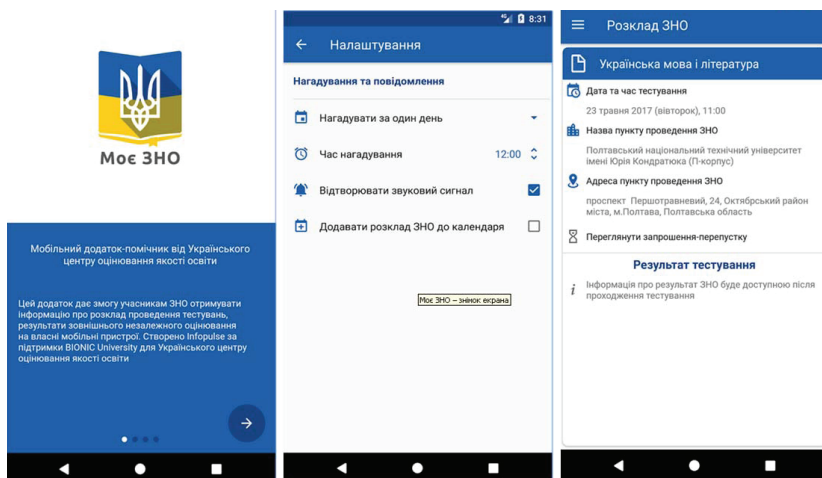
Моє ЗНО

Мобільний додаток-помічник від Українського центру оцінювання якості освіти

Цей додаток дає змогу учасникам ЗНО отримувати інформацію про розклад проведення тестувань, результати зовнішнього незалежного оцінювання на власні мобільні пристрої. Створено Infopulse за підтримки BIONIC University для Українського центру оцінювання якості освіти

8:31

Налаштування

Нагадування та повідомлення

Нагадувати за один день

Час нагадування 12:00

Відтворювати звуковий сигнал

Додавати розклад ЗНО до календаря

Моє ЗНО – знімок екрана

Розклад ЗНО

Українська мова і література

Дата та час тестування

23 травня 2017 (вівторок), 11:00

Назва пункту проведення ЗНО

Полтавський національний технічний університет імені Юрія Кондратюка (П-корпус)

Адреса пункту проведення ЗНО

проспект Першотравневий, 24, Октябрський район міста, м.Полтава, Полтавська область

Переглянути запрошення-перепустку

Результат тестування

Інформація про результат ЗНО буде доступною після проходження тестування